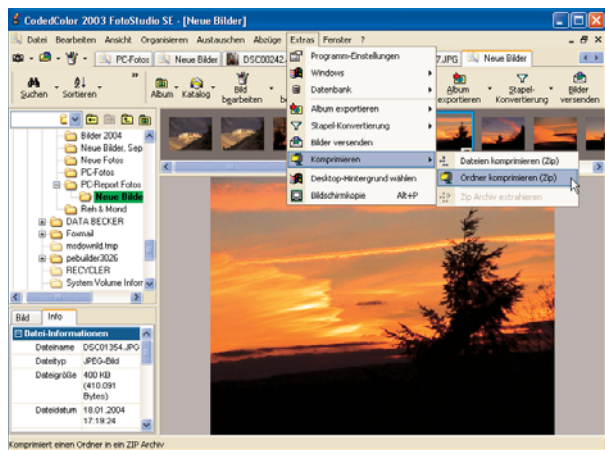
CodedColor 2003 FotoStudio SE - [Neue Bilder]

Datei Bearbeiten Ansicht Organisieren Austauschen Abzüge Extras Fenster ?

PC-Fotos Neue Bilder DSC00242 7.JPG Neue Bilder

Suchen Sortieren Album Katalog Bild bearbeiten Album exportieren Stapel-Konvertierung Bilder versenden

Programm-Einstellungen
Windows
Datenbank
Album exportieren
Stapel-Konvertierung
Bilder versenden
Komprimieren
Desktop-Hintergrund wählen
Bildschirmkopie Alt+P

Dateien komprimieren (Zip)
Ordner komprimieren (Zip)
Zip Archiv extrahieren

Bilder 2004
Neue Bilder, Sep
Neue Fotos
PC-Fotos
PC-Report Fotos
Neue Bilde
Reh & Mond
DATA BECKER
Foxmail
msdownld.tmp
pebuilder3026
RECYCLER
System Volume Infor

Bild Info

Datei-Informationen

| | |
|---|---|
| Dateiname | DSC01354.JPG |
| Dateityp | JPEG-Bild |
| Dateigröße | 400 KB (410.091 Bytes) |
| Dateidatum | 18.01.2004 17:19:24 |

Komprimiert einen Ordner in ein ZIP Archiv